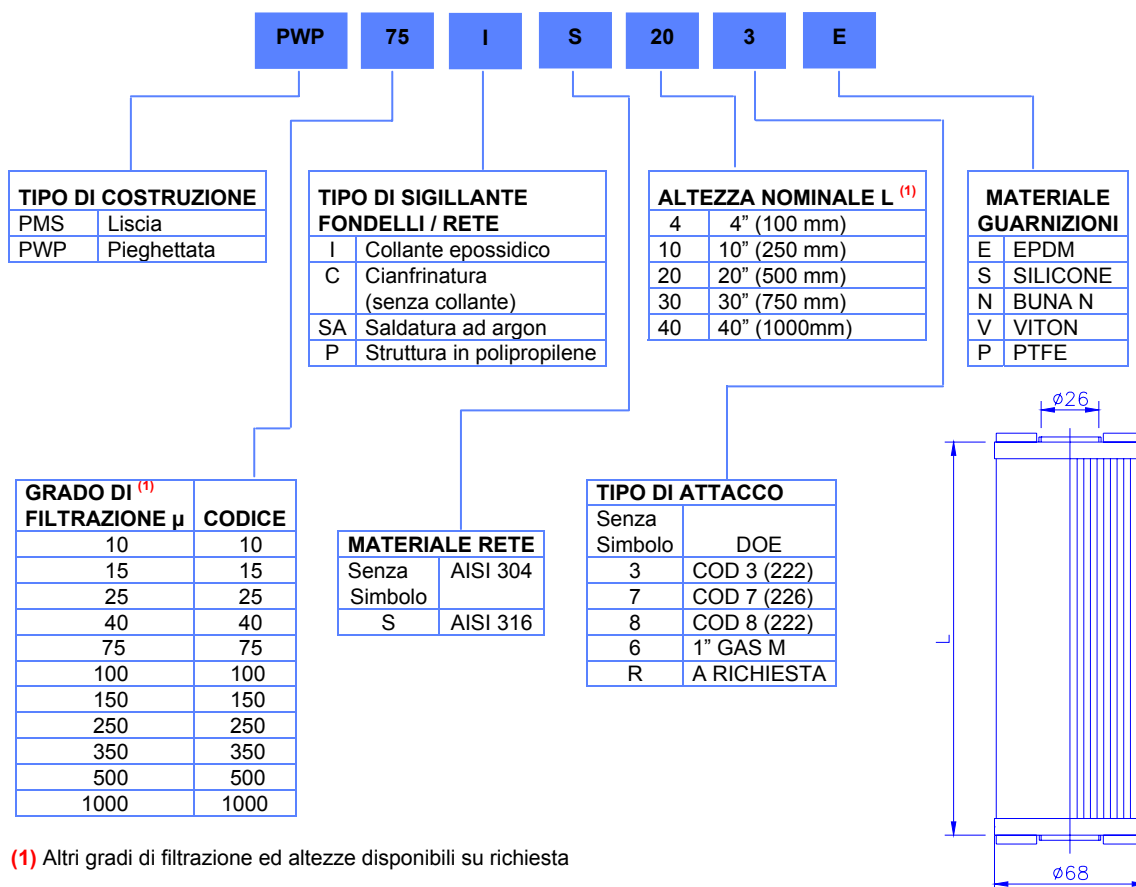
PWP 75 I S 20 3 E

| TIPO DI COSTRUZIONE | |
|---|---|
| PMS | Liscia |
| PWP | Pieghettata |

| TIPO DI SIGILLANTE FONDELLI / RETE | |
|---|---|
| I | Collante epossidico |
| C | Cianfrinatura (senza collante) |
| SA | Saldatura ad argon |
| P | Struttura in polipropilene |

| ALTEZZA NOMINALE L (1) | |
|---|---|
| 4 | 4" (100 mm) |
| 10 | 10" (250 mm) |
| 20 | 20" (500 mm) |
| 30 | 30" (750 mm) |
| 40 | 40" (1000mm) |

| MATERIALE GUARNIZIONI | |
|---|---|
| E | EPDM |
| S | SILICONE |
| N | BUNA N |
| V | VITON |
| P | PTFE |

| GRADO DI (1) FILTRAZIONE µ | CODICE |
|---|---|
| 10 | 10 |
| 15 | 15 |
| 25 | 25 |
| 40 | 40 |
| 75 | 75 |
| 100 | 100 |
| 150 | 150 |
| 250 | 250 |
| 350 | 350 |
| 500 | 500 |
| 1000 | 1000 |

| MATERIALE RETE | |
|---|---|
| Senza Simbolo | AISI 304 |
| S | AISI 316 |

| TIPO DI ATTACCO | |
|---|---|
| Senza Simbolo | DOE |
| 3 | COD 3 (222) |
| 7 | COD 7 (226) |
| 8 | COD 8 (222) |
| 6 | 1" GAS M |
| R | A RICHIESTA |

ø26

L

ø68

(1) Altri gradi di filtrazione ed altezze disponibili su richiesta